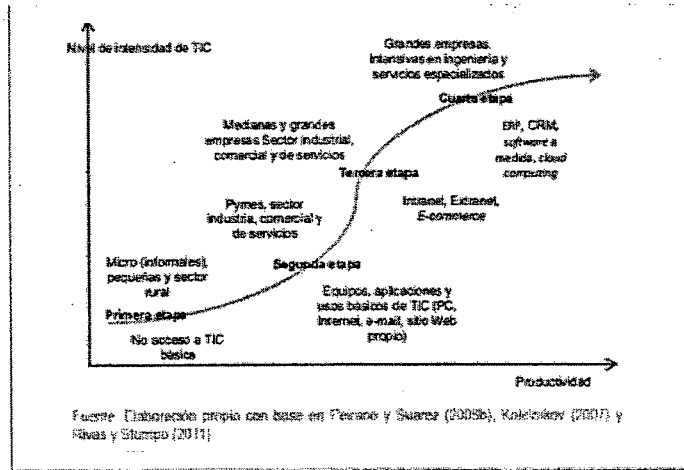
Nivel de intensidad de TIC

Grandes empresas. Intensivas en ingeniería y servicios especializados

Cuarta etapa

ERP, CRM, software a medida, cloud computing

Medianas y grandes empresas Sector industrial, comercial y de servicios

Tercera etapa

Intranet, Extranet, E-commerce

Pymes, sector industria, comercial y de servicios

Micro (informales), pequeñas y sector rural

Segunda etapa

Equipos, aplicaciones y usos básicos de TIC (PC, Internet, e-mail, sitio Web propio)

Primera etapa

No acceso a TIC básica

Productividad

Fuente: Elaboración propia con base en Peirano y Suarez (2005b), Kolesnikov (2007) y Rivas y Stumpo (2011)